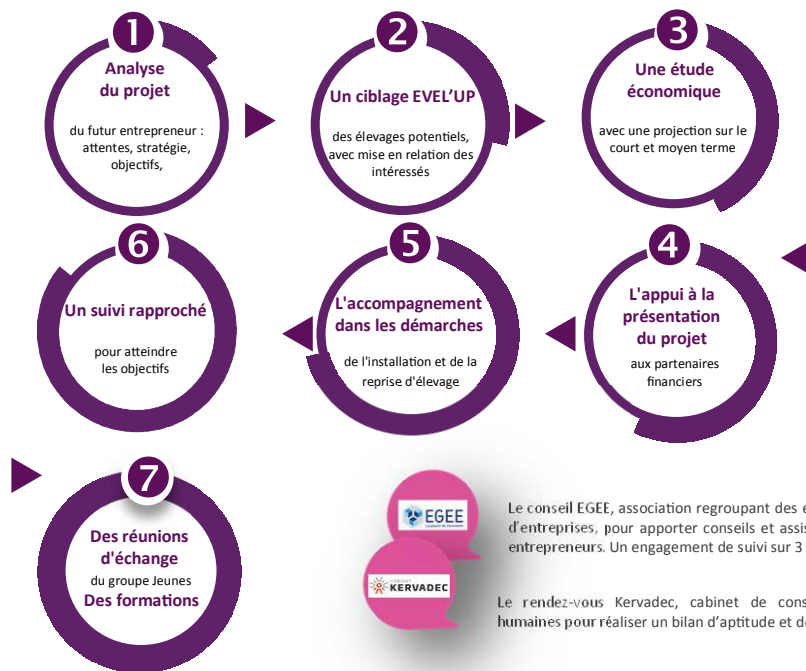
1
Analyse du projet
du futur entrepreneur : attentes, stratégie, objectifs,

2
Un ciblage EVEL'UP
des élevages potentiels, avec mise en relation des intéressés

3
Une étude économique
avec une projection sur le court et moyen terme

6
Un suivi rapproché
pour atteindre les objectifs

5
L'accompagnement dans les démarches
de l'installation et de la reprise d'élevage

4
L'appui à la présentation du projet
aux partenaires financiers

7
Des réunions d'échange
du groupe Jeunes
Des formations

EGEE

KERVADEC

Le conseil EGEE, association regroupant des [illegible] d'entreprises, pour apporter conseils et assis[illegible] entrepreneurs. Un engagement de suivi sur 3 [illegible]

Le rendez-vous Kervadec, cabinet de cons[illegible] humaines pour réaliser un bilan d'aptitude et d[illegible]